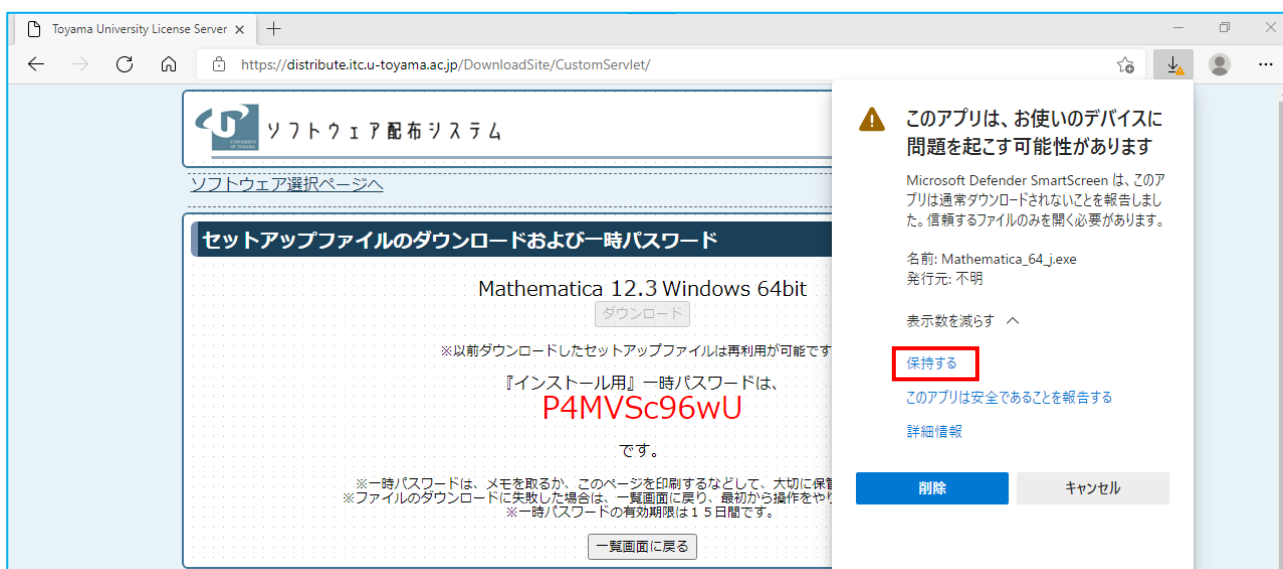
Toyama University License Server ×

https://distribute.itc.u-toyama.ac.jp/DownloadSite/CustomServlet/

UNIVERSITY OF TOYAMA

ソフトウェア配布システム

ソフトウェア選択ページへ

セットアップファイルのダウンロードおよび一時パスワード

Mathematica 12.3 Windows 64bit

ダウンロード

※以前ダウンロードしたセットアップファイルは再利用が可能です

『インストール用』一時パスワードは、

P4MVSc96wU

です。

※一時パスワードは、メモを取るか、このページを印刷するなどして、大切に保管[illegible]
※ファイルのダウンロードに失敗した場合は、一覧画面に戻り、最初から操作をやり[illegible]
※一時パスワードの有効期限は１５日間です。

一覧画面に戻る

このアプリは、お使いのデバイスに問題を起こす可能性があります

Microsoft Defender SmartScreen は、このアプリは通常ダウンロードされないことを報告しました。信頼するファイルのみを開く必要があります。

名前: Mathematica_64_j.exe
発行元: 不明

表示数を減らす

保持する

このアプリは安全であることを報告する

詳細情報

削除

キャンセル